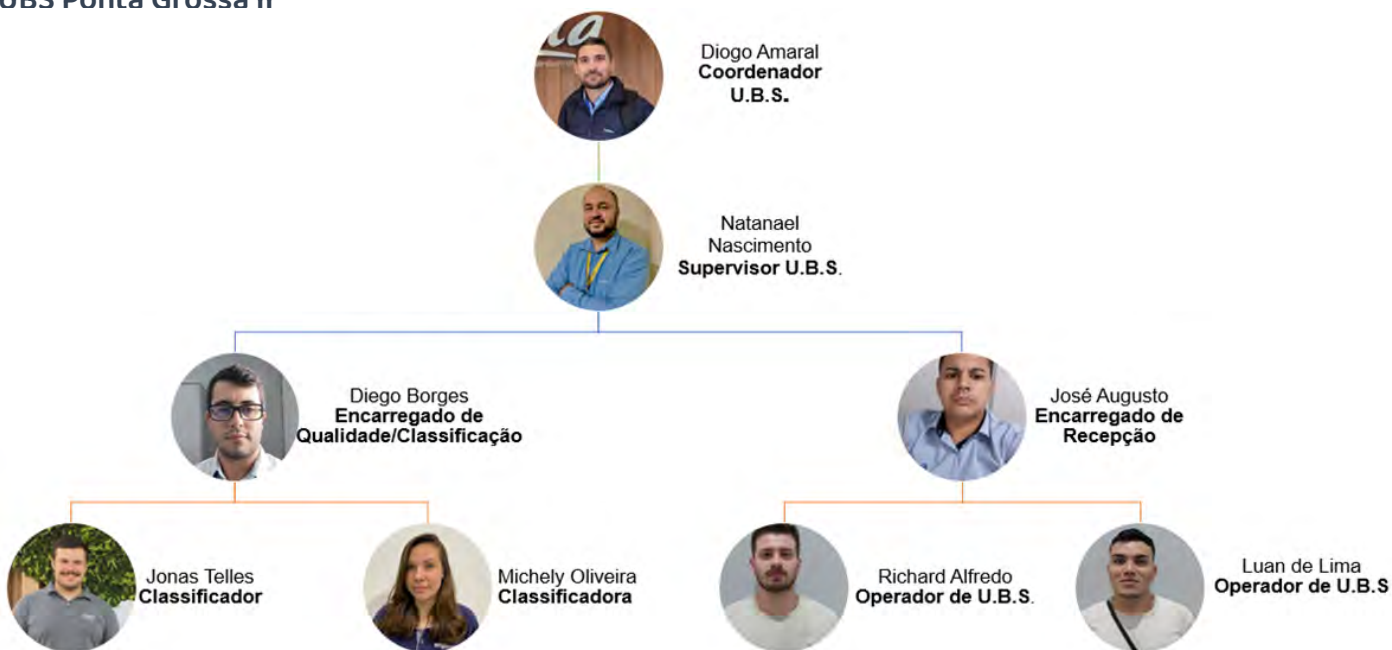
UBS Ponta Grossa II

Diogo Amaral
Coordenador
U.B.S.

Natanael
Nascimento
Supervisor U.B.S.

Diego Borges
Encarregado de
Qualidade/Classificação

José Augusto
Encarregado de
Recepção

Jonas Telles
Classificador

Michely Oliveira
Classificadora

Richard Alfredo
Operador de U.B.S.

Luan de Lima
Operador de U.B.S